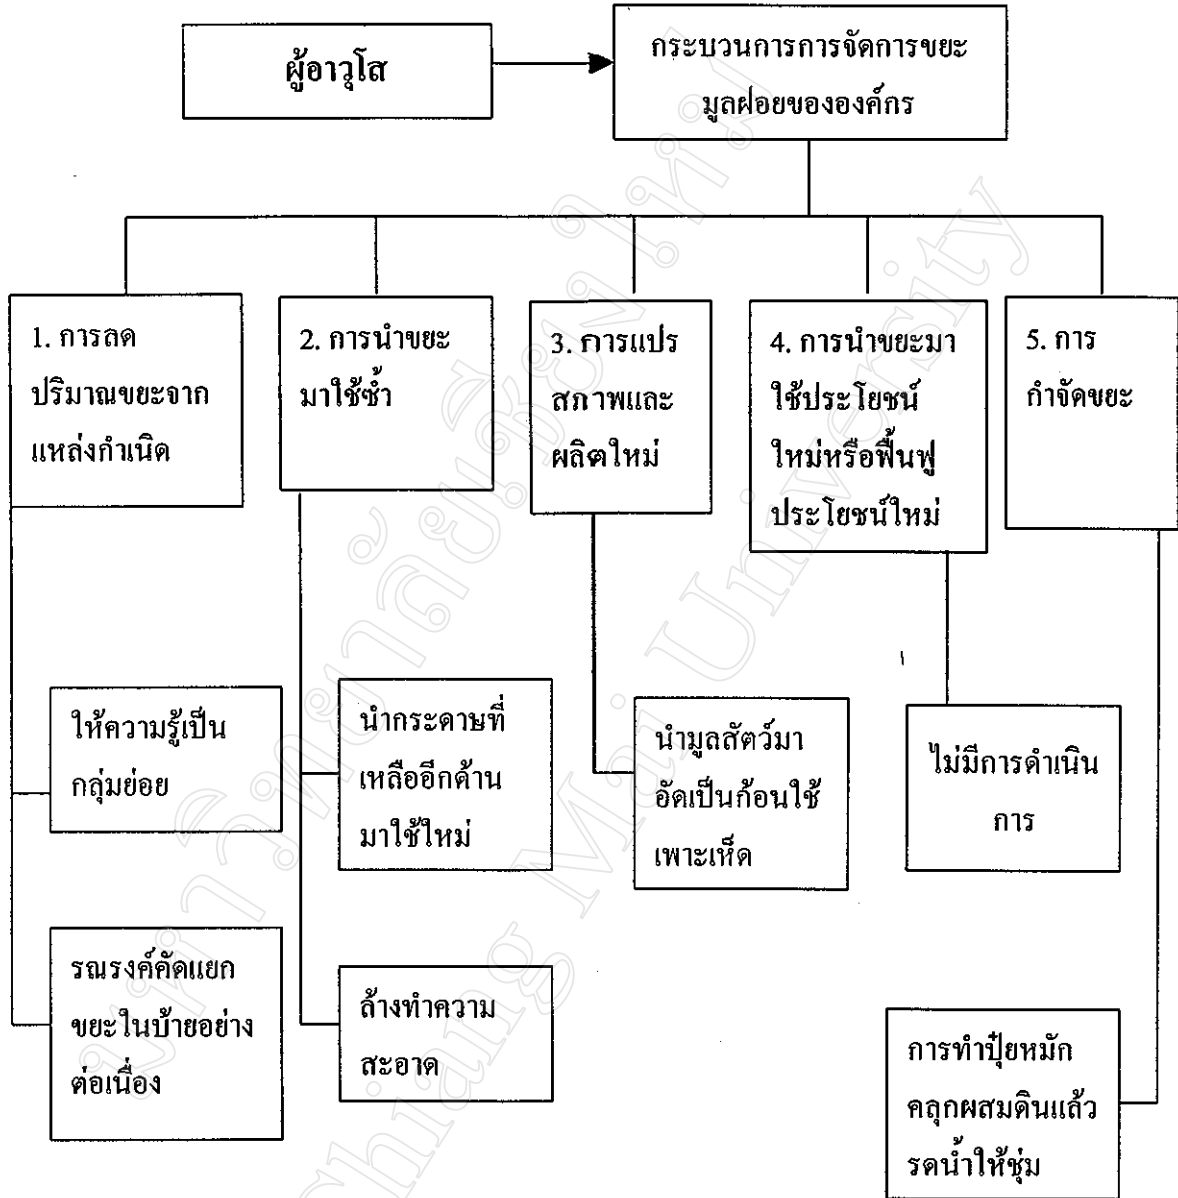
ผู้อาวุโส

กระบวนการการจัดการขยะมูลฝอยขององค์กร

1. การลดปริมาณขยะจากแหล่งกำเนิด

2. การนำขยะมาใช้ซ้ำ

3. การแปรสภาพและผลิตใหม่

4. การนำขยะมาใช้ประโยชน์ใหม่หรือฟื้นฟูประโยชน์ใหม่

5. การกำจัดขยะ

ให้ความรู้เป็นกลุ่มย่อย

รณรงค์คัดแยกขยะในบ้ายอย่างต่อเนื่อง

นำกระดาษที่เหลืออีกด้านมาใช้ใหม่

ล้างทำความสะอาด

นำมูลสัตว์มาอัดเป็นก้อนใช้เพาะเห็ด

ไม่มีการดำเนินการ

การทำปุ๋ยหมักคลุกผสมดินแล้วรดน้ำให้ชุ่ม

มหาวิทยาลัยเชียงใหม่ Chiang Mai University